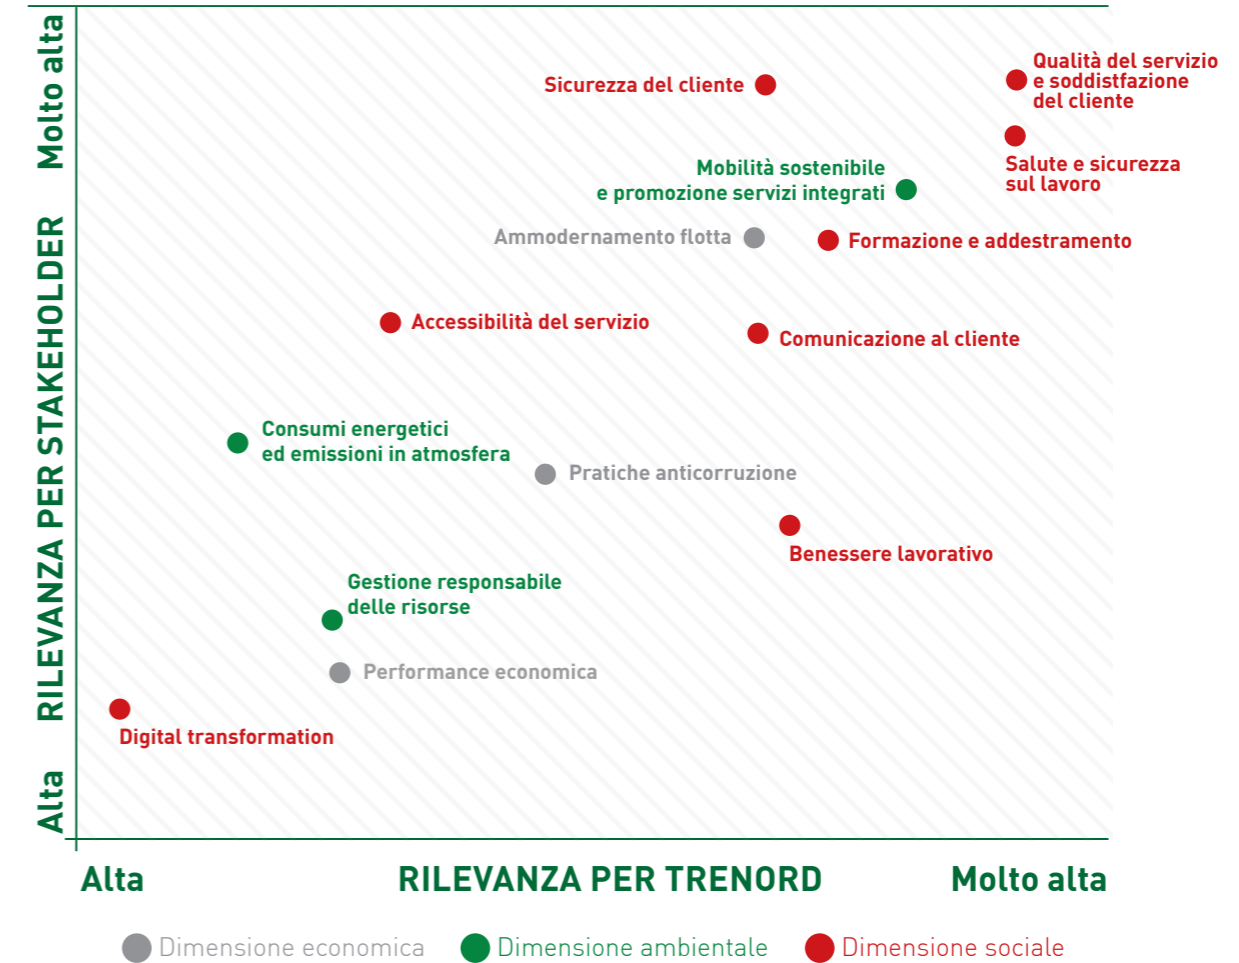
Molto alta

RILEVANZA PER STAKEHOLDER

Alta

Sicurezza del cliente

Qualità del servizio e soddistfazione del cliente

Salute e sicurezza sul lavoro

Mobilità sostenibile e promozione servizi integrati

Ammodernamento flotta

Formazione e addestramento

Accessibilità del servizio

Comunicazione al cliente

Consumi energetici ed emissioni in atmosfera

Pratiche anticorruzione

Benessere lavorativo

Gestione responsabile delle risorse

Performance economica

Digital transformation

Alta

RILEVANZA PER TRENORD

Molto alta

Dimensione economica
Dimensione ambientale
Dimensione sociale